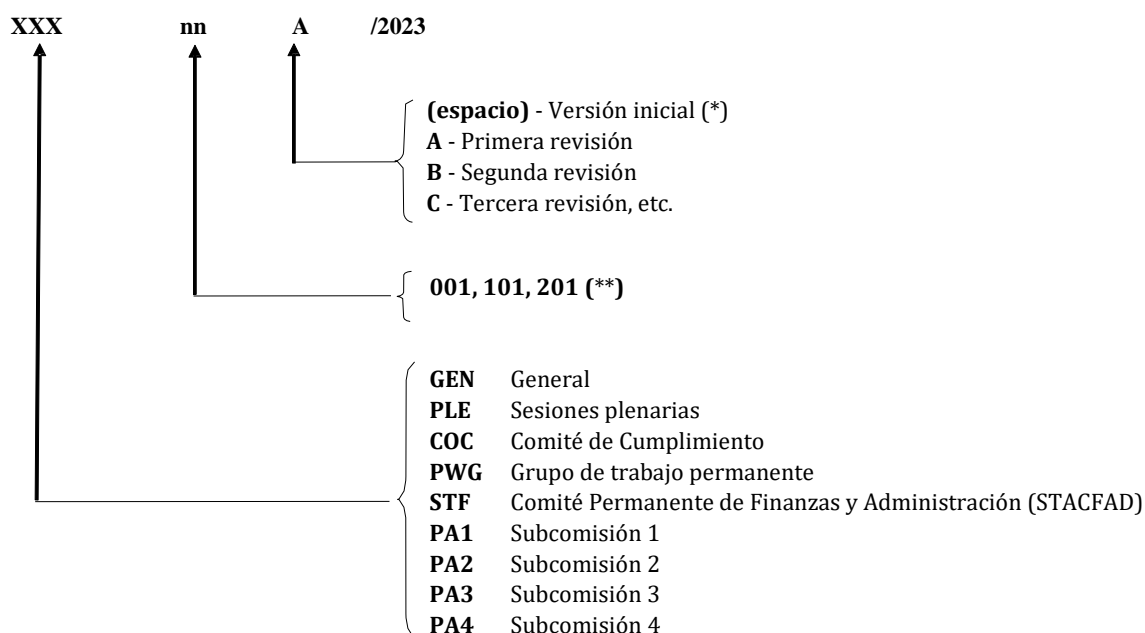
XXX nn A /2023

(espacio) - Versión inicial (*)
A - Primera revisión
B - Segunda revisión
C - Tercera revisión, etc.

001, 101, 201 (**)

GEN General
PLE Sesiones plenarias
COC Comité de Cumplimiento
PWG Grupo de trabajo permanente
STF Comité Permanente de Finanzas y Administración (STACFAD)
PA1 Subcomisión 1
PA2 Subcomisión 2
PA3 Subcomisión 3
PA4 Subcomisión 4